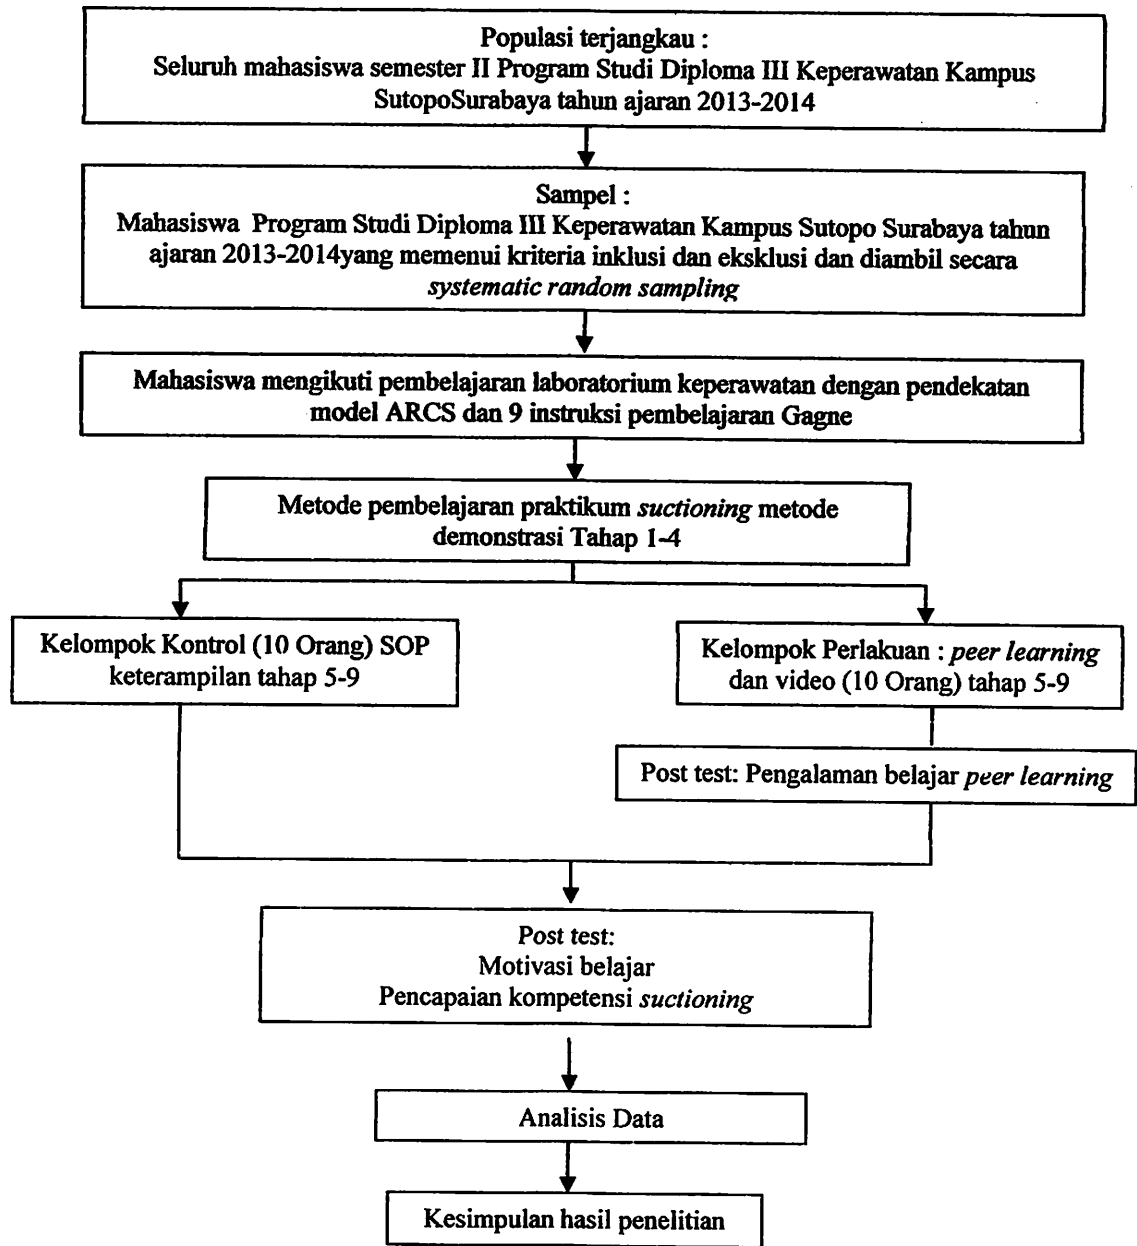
Populasi terjangkau :
Seluruh mahasiswa semester II Program Studi Diploma III Keperawatan Kampus SutopoSurabaya tahun ajaran 2013-2014

Sampel :
Mahasiswa Program Studi Diploma III Keperawatan Kampus Sutopo Surabaya tahun ajaran 2013-2014yang memenui kriteria inklusi dan eksklusi dan diambil secara *systematic random sampling*

Mahasiswa mengikuti pembelajaran laboratorium keperawatan dengan pendekatan model ARCS dan 9 instruksi pembelajaran Gagne

Metode pembelajaran praktikum *suctioning* metode demonstrasi Tahap 1-4

Kelompok Kontrol (10 Orang) SOP keterampilan tahap 5-9

Kelompok Perlakuan : *peer learning* dan video (10 Orang) tahap 5-9

Post test: Pengalaman belajar *peer learning*

Post test:
Motivasi belajar
Pencapaian kompetensi *suctioning*

Analisis Data

Kesimpulan hasil penelitian